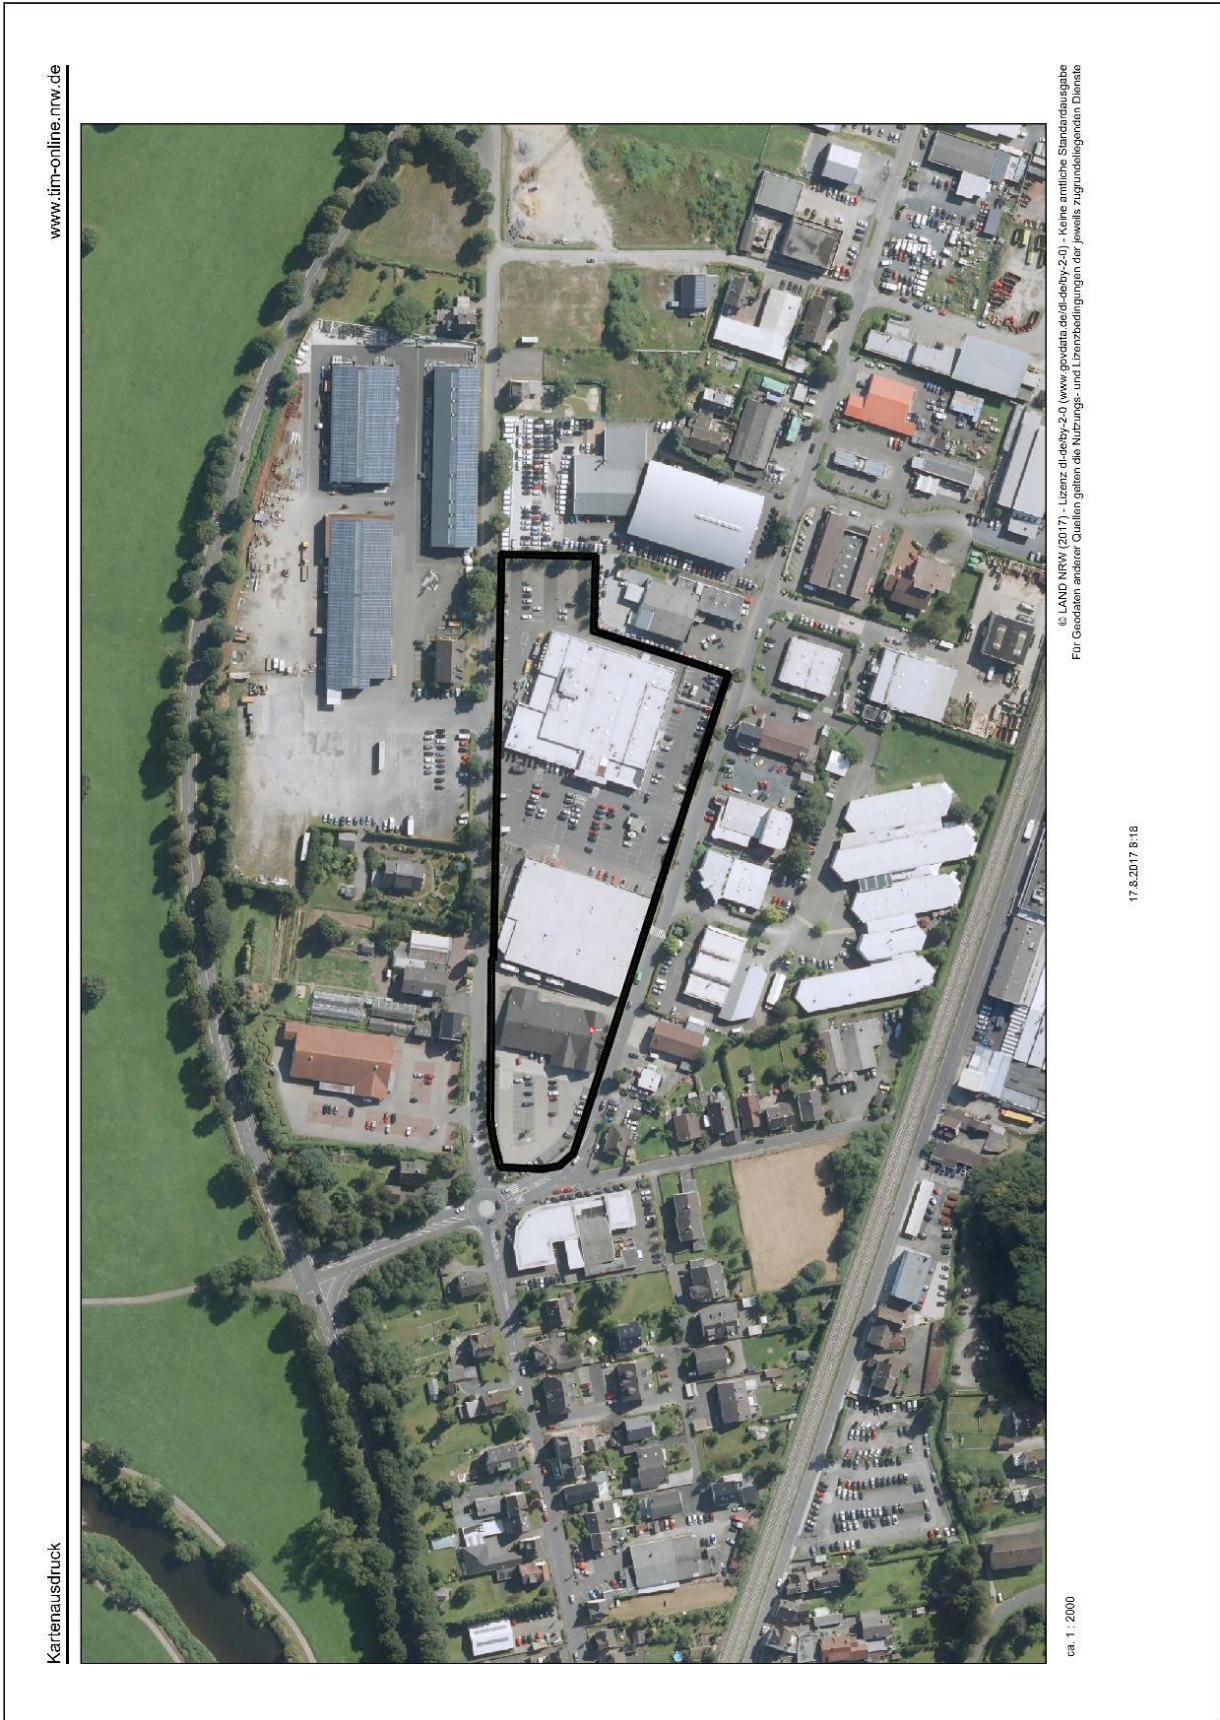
Kartenausdruck

www.tim-online.nrw.de

ca. 1 : 2000

17.8.2017 8:18

© LAND NRW (2017) - Lizenz dl-de/by-2-0 (www.govdata.de/dl-de/by-2-0) - Keine amtliche Standardausgabe
Für Geodaten anderer Quellen gelten die Nutzungs- und Lizenzbedingungen der jeweils zugrundeliegenden Dienste